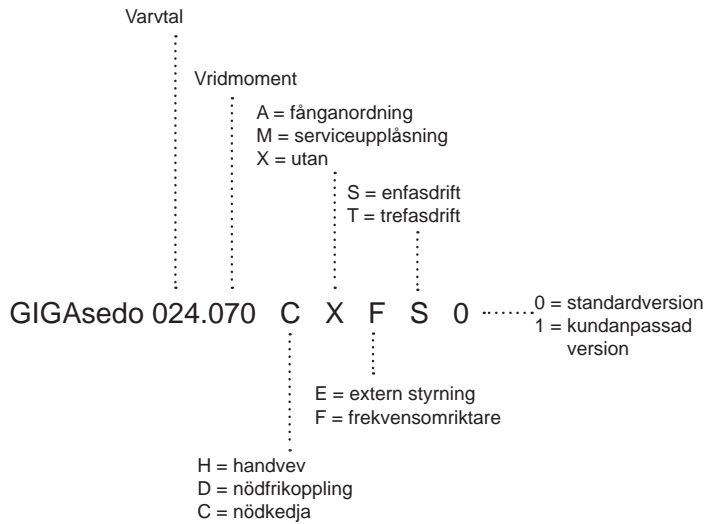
Varvtal

Vridmoment

A = fånganordning
M = serviceupplåsning
X = utan

S = enfasdrift
T = trefasdrift

GIGAsedo 024.070 C X F S 0

0 = standardversion
1 = kundanpassad version

E = extern styrning
F = frekvensomriktare

H = handvev
D = nödfrikoppling
C = nödkedja